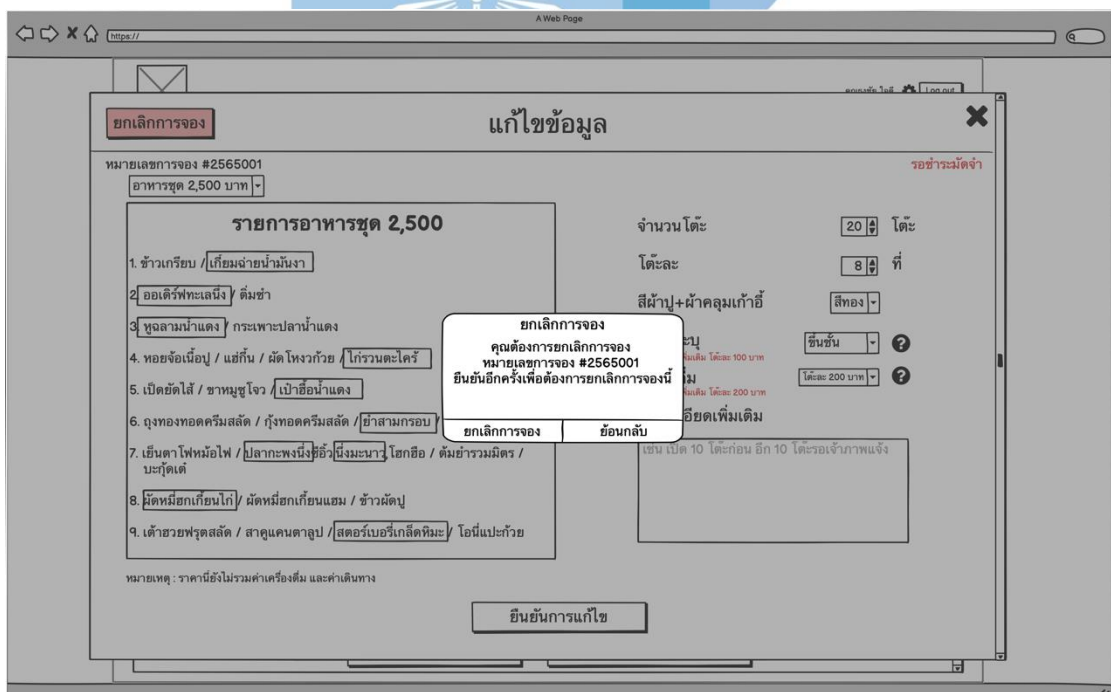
A Web Page

https://

Log out

ยกเลิกการจอง

แก้ไขข้อมูล

หมายเลขการจอง #2565001

รอชำระมัดจำ

อาหารชุด 2,500 บาท

รายการอาหารชุด 2,500

1. ข้าวเกรียบ / เกี๊ยมฉ่ายน้ำมันงา

2. ออเดิร์ฟทะเลนึ่ง / ติ่มซำ

3. หูฉลามน้ำแดง / กระเพาะปลาน้ำแดง

4. หอยจ้อเนื้อปู / แฮ่กึ๊น / ผัดโหงวก๊วย / ไก่รวนตะไคร้

5. เป็ดยัดไส้ / ขาหมูซูโจว / เป๋าฮื้อน้ำแดง

6. ถุงทองทอดครีมสลัด / กุ้งทอดครีมสลัด / ยำสามกรอบ /

7. เย็นตาโฟหม้อไฟ / ปลากะพงนึ่งซีอิ๊ว / นึ่งมะนาว / โฮกฮือ / ต้มยำรวมมิตร / บะกุ๊ดเต๋

8. ผัดหมี่ฮกเกี้ยนไก่ / ผัดหมี่ฮกเกี้ยนแฮม / ข้าวผัดปู

9. เต้าฮวยฟรุตสลัด / สาคูแคนตาลูป / สตอร์เบอรีเกล็ดหิมะ / โอนี่แปะก๊วย

หมายเหตุ : ราคานี้ยังไม่รวมค่าเครื่องดื่ม และค่าเดินทาง

จำนวนโต๊ะ 20 โต๊ะ

โต๊ะละ 8 ที่

สีผ้าปู+ผ้าคลุมเก้าอี้ สีทอง

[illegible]ะปู ขึ้นชั้น
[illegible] โต๊ะละ 100 บาท

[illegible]ม โต๊ะละ 200 บาท
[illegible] โต๊ะละ 200 บาท

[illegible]อียดเพิ่มเติม

เช่น เปิด 10 โต๊ะก่อน อีก 10 โต๊ะรอเจ้าภาพแจ้ง

ยกเลิกการจอง

คุณต้องการยกเลิกการจอง
หมายเลขการจอง #2565001
ยืนยันอีกครั้งเพื่อต้องการยกเลิกการจองนี้

ยกเลิกการจอง

ย้อนกลับ

ยืนยันการแก้ไข